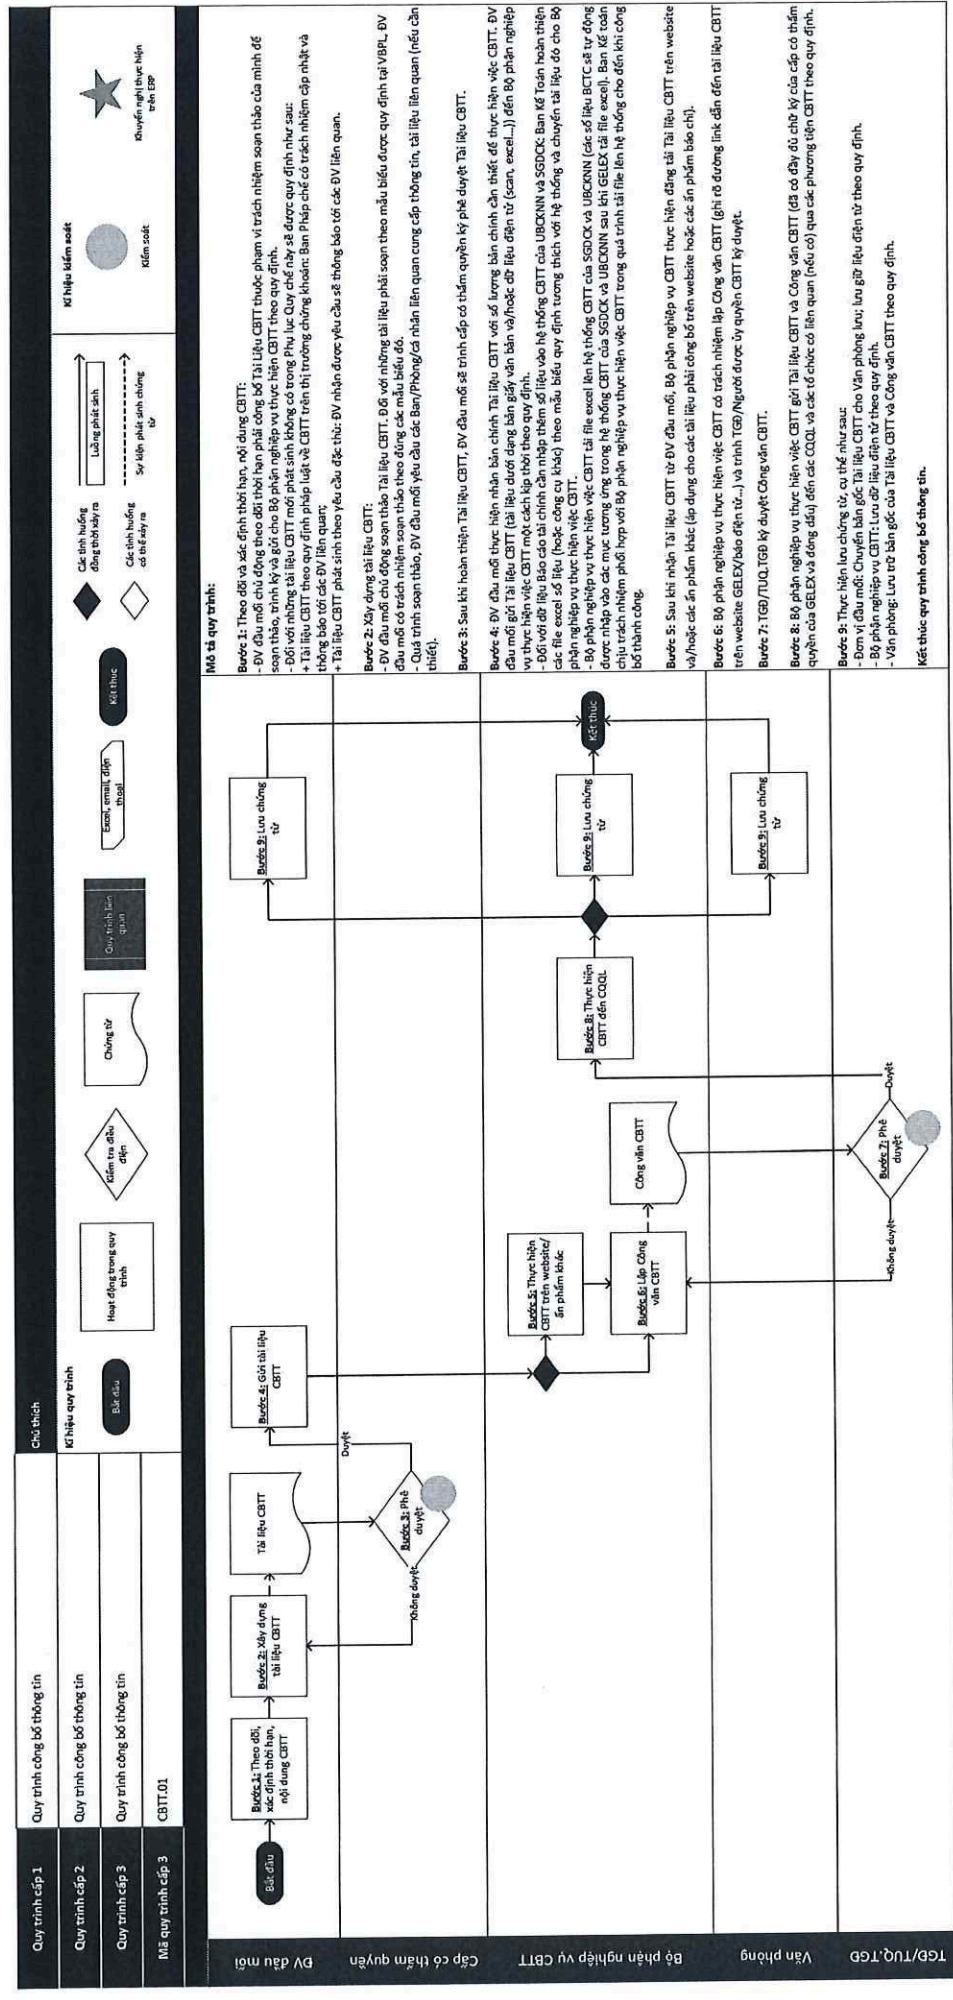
| Quy trình cấp 1 | Quy trình công bố thông tin |
|---|---|
| Quy trình cấp 2 | Quy trình công bố thông tin |
| Quy trình cấp 3 | Quy trình công bố thông tin |
| Mã quy trình cấp 3 | CBTT.01 |

Chú thích

Kí hiệu quy trình

Bắt đầu
Hoạt động trong quy trình
Kiểm tra điều điện
Chứng từ
Quy trình liên quan
Excel, email, điện thoại
Kết thúc
Các tình huống đồng thời xảy ra
Các tình huống có thể xảy ra
Luồng phát sinh
Sự kiện phát sinh chứng từ

Kí hiệu kiểm soát
Kiểm soát
Khuyến nghị thực hiện trên ERP

ĐV đầu mối
Cấp có thẩm quyền
Bộ phận nghiệp vụ CBTT
Văn phòng
TGĐ/TUQ.TGĐ

Bắt đầu
Bước 1: Theo dõi, xác định thời hạn, nội dung CBTT
Bước 2: Xây dựng tài liệu CBTT
Tài liệu CBTT
Bước 3: Phê duyệt
Không duyệt
Duyệt
Bước 4: Gửi tài liệu CBTT
Bước 5: Thực hiện CBTT trên website/ấn phẩm khác
Bước 6: Lập Công văn CBTT
Công văn CBTT
Bước 7: Phê duyệt
Không duyệt
Duyệt
Bước 8: Thực hiện CBTT đến CQQL
Bước 9: Lưu chứng từ
Bước 9: Lưu chứng từ
Bước 9: Lưu chứng từ
Kết thúc

Mô tả quy trình:

Bước 1: Theo dõi và xác định thời hạn, nội dung CBTT:
- ĐV đầu mối chủ động theo dõi thời hạn phải công bố Tài liệu CBTT thuộc phạm vi trách nhiệm soạn thảo của mình để soạn thảo, trình ký và gửi cho Bộ phận nghiệp vụ thực hiện CBTT theo quy định.
- Đối với những tài liệu CBTT mới phát sinh không có trong Phụ lục Quy chế này sẽ được quy định như sau:
+ Tài liệu CBTT theo quy định pháp luật về CBTT trên thị trường chứng khoán: Ban Pháp chế có trách nhiệm cập nhật và thông báo tới các ĐV liên quan;
+ Tài liệu CBTT phát sinh theo yêu cầu đặc thù: ĐV nhận được yêu cầu sẽ thông báo tới các ĐV liên quan.

Bước 2: Xây dựng tài liệu CBTT:
- ĐV đầu mối chủ động soạn thảo Tài liệu CBTT. Đối với những tài liệu phải soạn theo mẫu biểu được quy định tại VBPL, ĐV đầu mối có trách nhiệm soạn thảo theo đúng các mẫu biểu đó.
- Quá trình soạn thảo, ĐV đầu mối yêu cầu các Ban/Phòng/cá nhân liên quan cung cấp thông tin, tài liệu liên quan (nếu cần thiết).

Bước 3: Sau khi hoàn thiện Tài liệu CBTT, ĐV đầu mối sẽ trình cấp có thẩm quyền ký phê duyệt Tài liệu CBTT.

Bước 4: ĐV đầu mối thực hiện nhân bản chính Tài liệu CBTT với số lượng bản chính cần thiết để thực hiện việc CBTT. ĐV đầu mối gửi Tài liệu CBTT (tài liệu dưới dạng bản giấy văn bản và/hoặc dữ liệu điện tử (scan, excel...)) đến Bộ phận nghiệp vụ thực hiện việc CBTT một cách kịp thời theo quy định.
- Đối với dữ liệu Báo cáo tài chính cần nhập thêm số liệu vào hệ thống CBTT của UBCKNN và SGDCK: Ban Kế Toán hoàn thiện các file excel số liệu (hoặc công cụ khác) theo mẫu biểu quy định tương thích với hệ thống và chuyển tài liệu đó cho Bộ phận nghiệp vụ thực hiện việc CBTT.
- Bộ phận nghiệp vụ thực hiện việc CBTT tải file excel lên hệ thống CBTT của SGDCK và UBCKNN (các số liệu BCTC sẽ tự động được nhập vào các mục tương ứng trong hệ thống CBTT của SGDCK và UBCKNN sau khi GELEX tải file excel). Ban Kế toán chịu trách nhiệm phối hợp với Bộ phận nghiệp vụ thực hiện việc CBTT trong quá trình tải file lên hệ thống cho đến khi công bố thành công.

Bước 5: Sau khi nhận Tài liệu CBTT từ ĐV đầu mối, Bộ phận nghiệp vụ CBTT thực hiện đăng tải Tài liệu CBTT trên website và/hoặc các ấn phẩm khác (áp dụng cho các tài liệu phải công bố trên website hoặc các ấn phẩm báo chí).

Bước 6: Bộ phận nghiệp vụ thực hiện việc CBTT có trách nhiệm lập Công văn CBTT (ghi rõ đường link dẫn đến tài liệu CBTT trên website GELEX/báo điện tử...) và trình TGĐ/Người được ủy quyền CBTT ký duyệt.

Bước 7: TGĐ/TUQ.TGĐ ký duyệt Công văn CBTT.

Bước 8: Bộ phận nghiệp vụ thực hiện việc CBTT gửi Tài liệu CBTT và Công văn CBTT (đã có đầy đủ chữ ký của cấp có thẩm quyền của GELEX và đóng dấu) đến các CQQL và các tổ chức có liên quan (nếu có) qua các phương tiện CBTT theo quy định.

Bước 9: Thực hiện lưu chứng từ, cụ thể như sau:
- Đơn vị đầu mối: Chuyển bản gốc Tài liệu CBTT cho Văn phòng lưu; lưu giữ liệu điện tử theo quy định.
- Bộ phận nghiệp vụ CBTT: Lưu dữ liệu điện tử theo quy định.
- Văn phòng: Lưu trữ bản gốc của Tài liệu CBTT và Công văn CBTT theo quy định.

Kết thúc quy trình công bố thông tin.